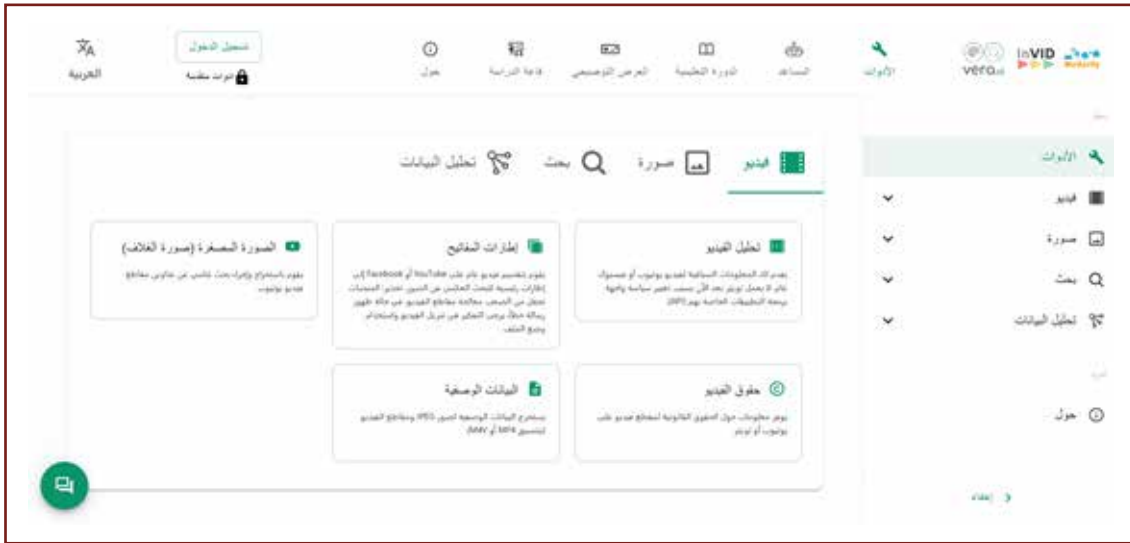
InVID vera.ai

الأدوات المساعد الدورة التعليمية العرض التوضيحي قاعة الدراسة حول

تسجيل الدخول
أدوات مقفلة

العربية

الأدوات
فيديو
صورة
بحث
تحليل البيانات

حول

إخفاء

فيديو صورة بحث تحليل البيانات

تحليل الفيديو
يقدم لك المعلومات السياقية لفيديو يوتيوب أو فيسبوك. تنبيه: لا يعمل تويتر بعد الآن بسبب تغيير سياسة واجهة برمجة التطبيقات الخاصة بهم (API).

إطارات المفاتيح
يقوم بتقسيم فيديو تم نشره على YouTube أو Facebook إلى إطارات رئيسية للبحث العكسي عن الصور. تحذير: الصفحات تعمل على الصفحة. معالجة مقاطع الفيديو في حالة ظهور رسالة خطأ، يرجى التحقق من تنزيل الفيديو واستخدام وضع الملف.

الصورة المصغرة (صورة الغلاف)
يقوم باستخراج وإجراء بحث عكسي عن عناوين مقاطع فيديو يوتيوب.

حقوق الفيديو
يوفر معلومات حول الحقوق القانونية لمقطع فيديو على يوتيوب أو تويتر.

البيانات الوصفية
يستخرج البيانات الوصفية لصور JPEG ومقاطع الفيديو بتنسيق MP4 أو M4V.